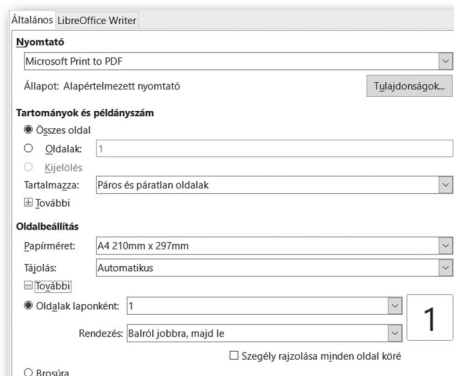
Általános LibreOffice Writer

Nyomtató

Microsoft Print to PDF

Állapot: Alapértelmezett nyomtató

Tulajdonságok...

Tartományok és példányszám

Összes oldal

Oldalak: 1

Kijelölés

Tartalmazza: Páros és páratlan oldalak

További

Oldalbeállítás

Papírméret: A4 210mm x 297mm

Tájolás: Automatikus

További

Oldalak laponként: 1

1

Rendezés: Balról jobbra, majd le

Szegély rajzolása minden oldal köré

Brosúra